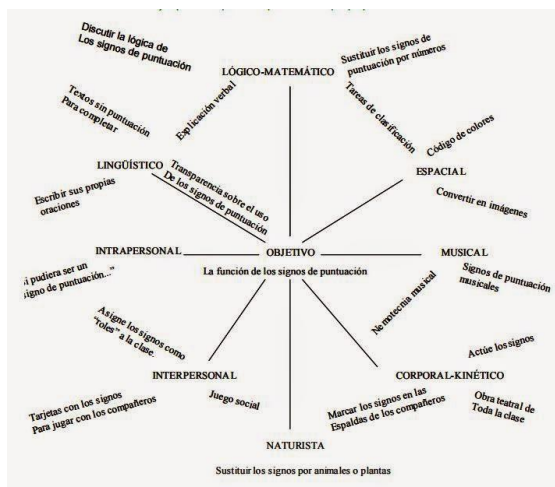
Discutir la lógica de Los signos de puntuación

LÓGICO-MATEMÁTICO

Sustituir los signos de puntuación por números

Textos sin puntuación Para completar

Explicación verbal

Tareas de clasificación

Código de colores

LINGÜÍSTICO

Transparencia sobre el uso De los signos de puntuación

ESPACIAL

Escribir sus propias oraciones

Convertir en imágenes

INTRAPERSONAL

OBJETIVO

MUSICAL

La función de los signos de puntuación

¡i pudiera ser un signo de puntuación..."

Signos de puntuación musicales

Nemotecnia musical

Asigne los signos como "roles" a la clase.

Actúe los signos

INTERPERSONAL

CORPORAL-KINÉTICO

Juego social

Tarjetas con los signos Para jugar con los compañeros

Marcar los signos en las Espaldas de los compañeros

Obra teatral de Toda la clase

NATURISTA

Sustituir los signos por animales o plantas